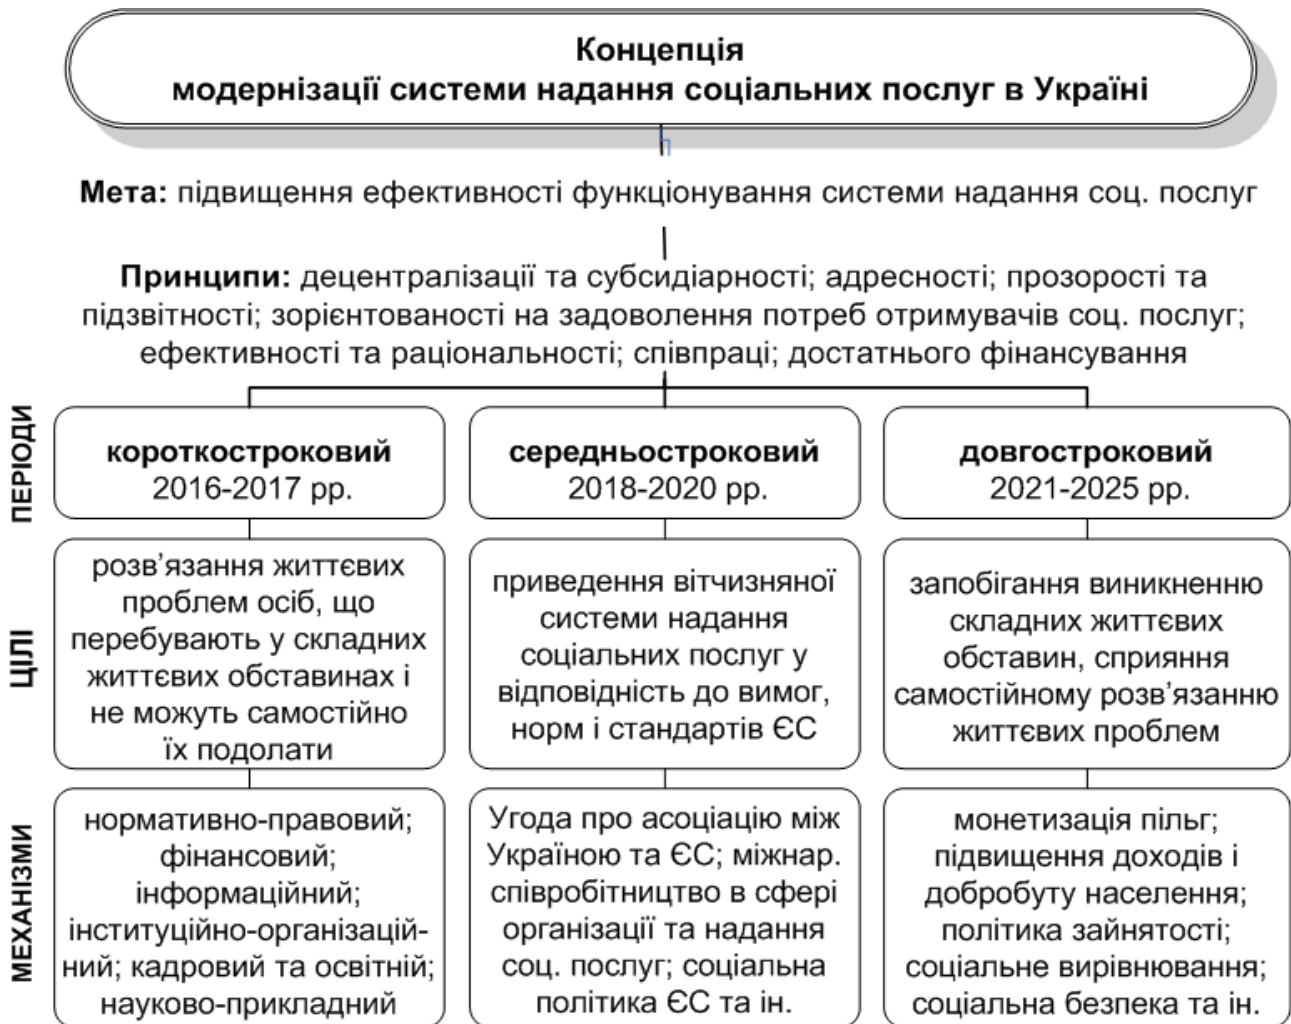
Концепція
модернізації системи надання соціальних послуг в Україні

Мета: підвищення ефективності функціонування системи надання соц. послуг

Принципи: децентралізації та субсидіарності; адресності; прозорості та підзвітності; зорієнтованості на задоволення потреб отримувачів соц. послуг; ефективності та раціональності; співпраці; достатнього фінансування

ПЕРІОДИ

короткостроковий
2016-2017 рр.

середньостроковий
2018-2020 рр.

довгостроковий
2021-2025 рр.

ЦІЛІ

розв'язання життєвих проблем осіб, що перебувають у складних життєвих обставинах і не можуть самостійно їх подолати

приведення вітчизняної системи надання соціальних послуг у відповідність до вимог, норм і стандартів ЄС

запобігання виникненню складних життєвих обставин, сприяння самостійному розв'язанню життєвих проблем

МЕХАНІЗМИ

нормативно-правовий; фінансовий; інформаційний; інституційно-організаційний; кадровий та освітній; науково-прикладний

Угода про асоціацію між Україною та ЄС; міжнар. співробітництво в сфері організації та надання соц. послуг; соціальна політика ЄС та ін.

монетизація пільг; підвищення доходів і добробуту населення; політика зайнятості; соціальне вирівнювання; соціальна безпека та ін.